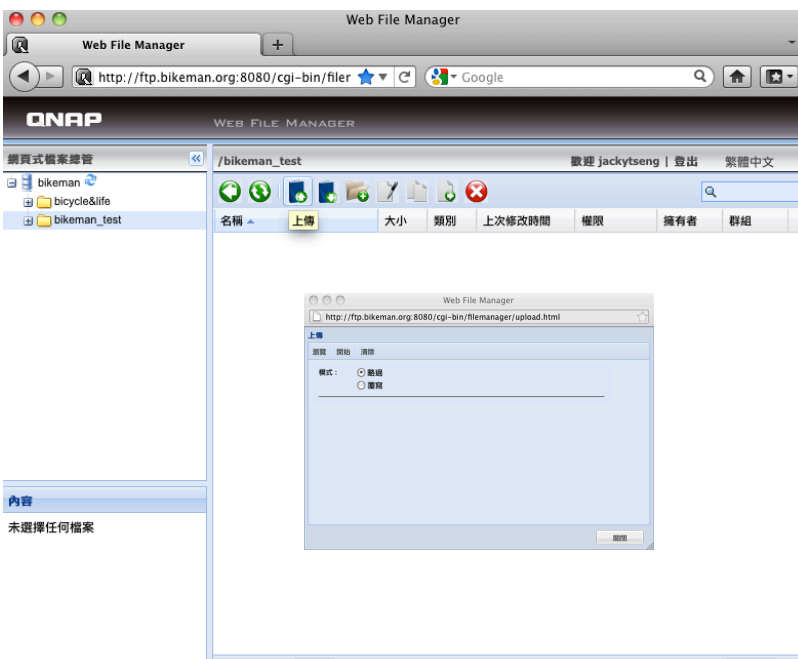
Web File Manager

Web File Manager

http://ftp.bikeman.org:8080/cgi-bin/filer

Google

QNAP

WEB FILE MANAGER

網頁式檔案總管

bikeman

bicycle&life

bikeman_test

/bikeman_test

歡迎 jackytseng | 登出

繁體中文

上傳

| 名稱 | 大小 | 類別 | 上次修改時間 | 權限 | 擁有者 | 群組 |
|---|---|---|---|---|---|---|

Web File Manager

http://ftp.bikeman.org:8080/cgi-bin/filemanager/upload.html

上傳

瀏覽 開始 清除

模式： 略過

覆寫

關閉

內容

未選擇任何檔案